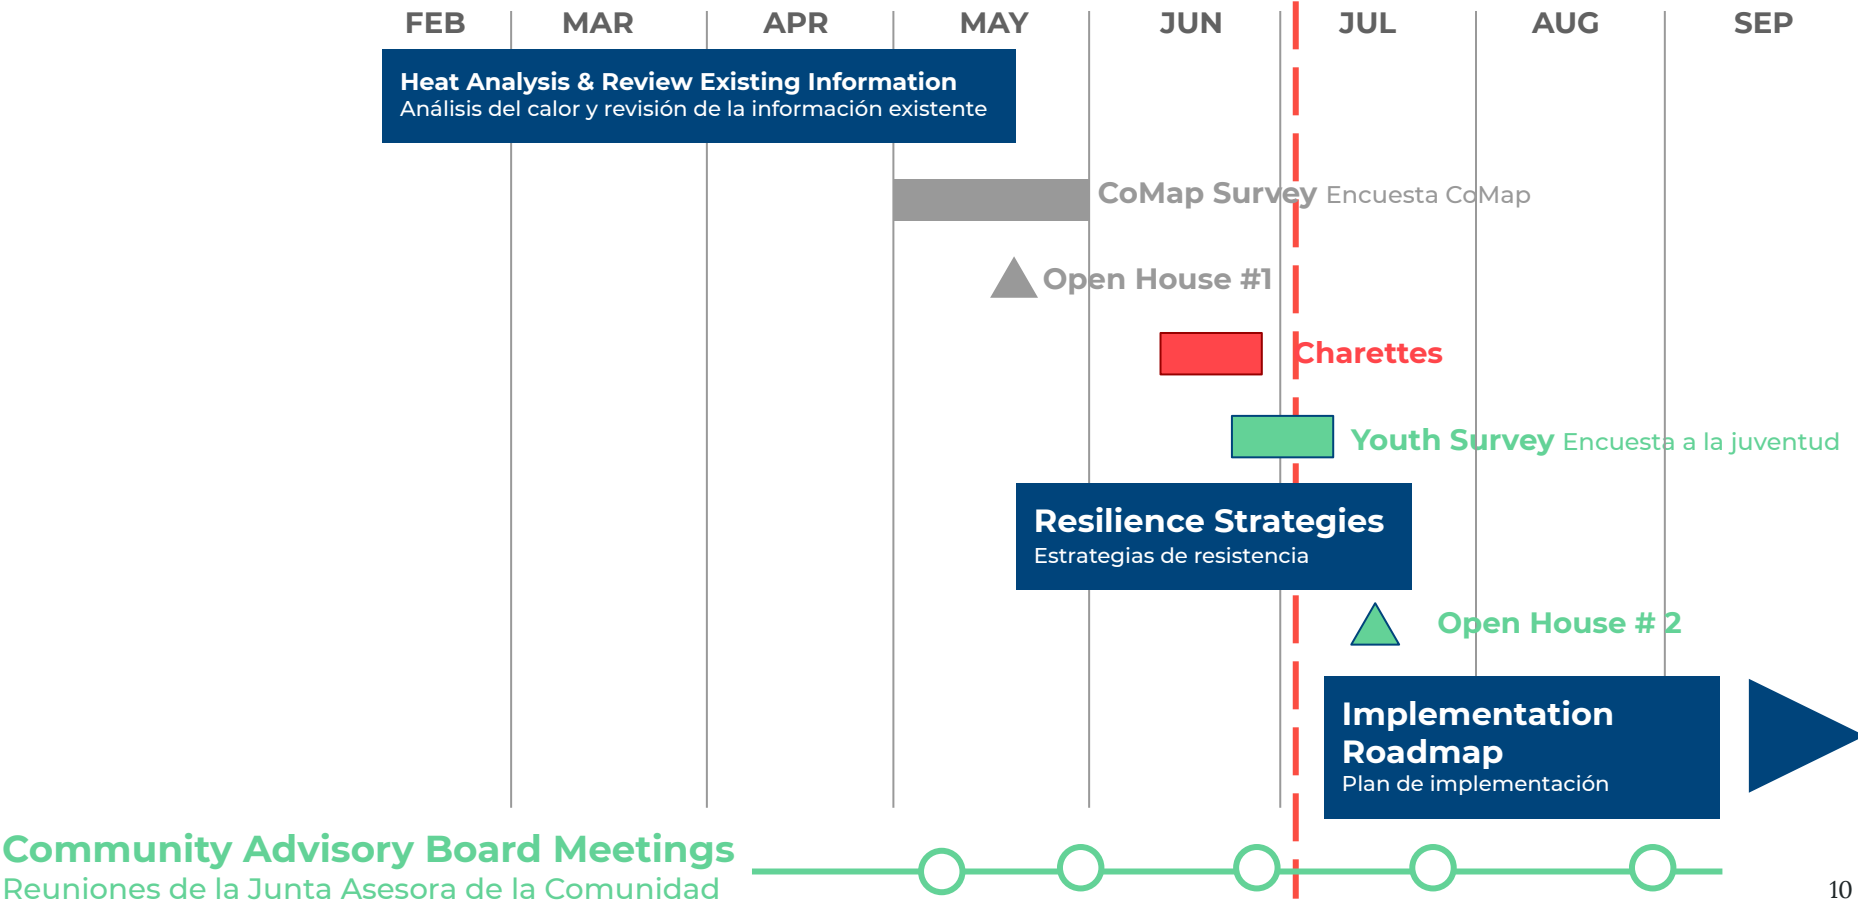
FEB MAR APR MAY JUN JUL AUG SEP

Heat Analysis & Review Existing Information
Análisis del calor y revisión de la información existente

CoMap Survey Encuesta CoMap

Open House #1

Charettes

Youth Survey Encuesta a la juventud

Resilience Strategies
Estrategias de resistencia

Open House # 2

Implementation Roadmap
Plan de implementación

Community Advisory Board Meetings
Reuniones de la Junta Asesora de la Comunidad

10